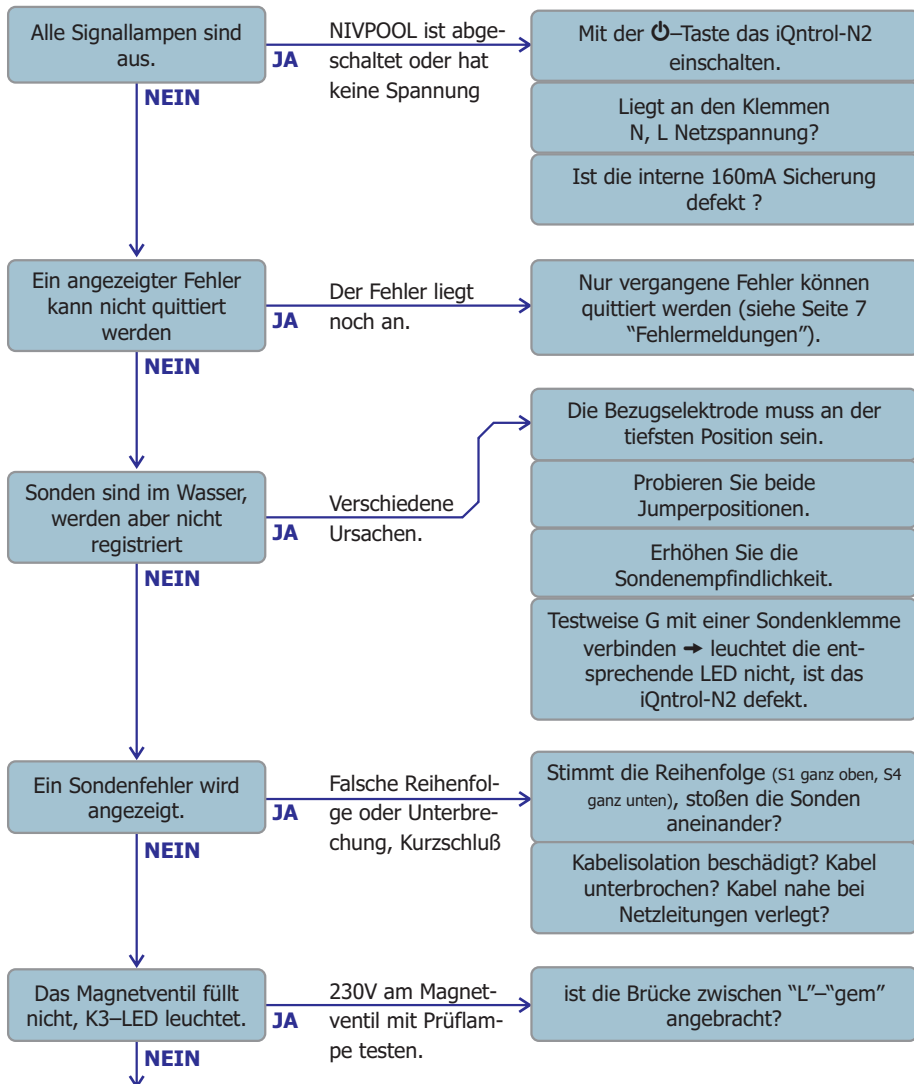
Alle Signallampen sind aus.

JA

NIVPOOL ist abgeschaltet oder hat keine Spannung

Mit der ⏻–Taste das iQntrol-N2 einschalten.

Liegt an den Klemmen N, L Netzspannung?

Ist die interne 160mA Sicherung defekt ?

NEIN

Ein angezeigter Fehler kann nicht quittiert werden

JA

Der Fehler liegt noch an.

Nur vergangene Fehler können quittiert werden (siehe Seite 7 “Fehlermeldungen”).

NEIN

Sonden sind im Wasser, werden aber nicht registriert

JA

Verschiedene Ursachen.

Die Bezugselektrode muss an der tiefsten Position sein.

Probieren Sie beide Jumperpositionen.

Erhöhen Sie die Sondenempfindlichkeit.

Testweise G mit einer Sondenklemme verbinden ➜ leuchtet die entsprechende LED nicht, ist das iQntrol-N2 defekt.

NEIN

Ein Sondenfehler wird angezeigt.

JA

Falsche Reihenfolge oder Unterbrechung, Kurzschluß

Stimmt die Reihenfolge (S1 ganz oben, S4 ganz unten), stoßen die Sonden aneinander?

Kabelisolation beschädigt? Kabel unterbrochen? Kabel nahe bei Netzleitungen verlegt?

NEIN

Das Magnetventil füllt nicht, K3–LED leuchtet.

JA

230V am Magnetventil mit Prüflampe testen.

ist die Brücke zwischen “L”–“gem” angebracht?

NEIN